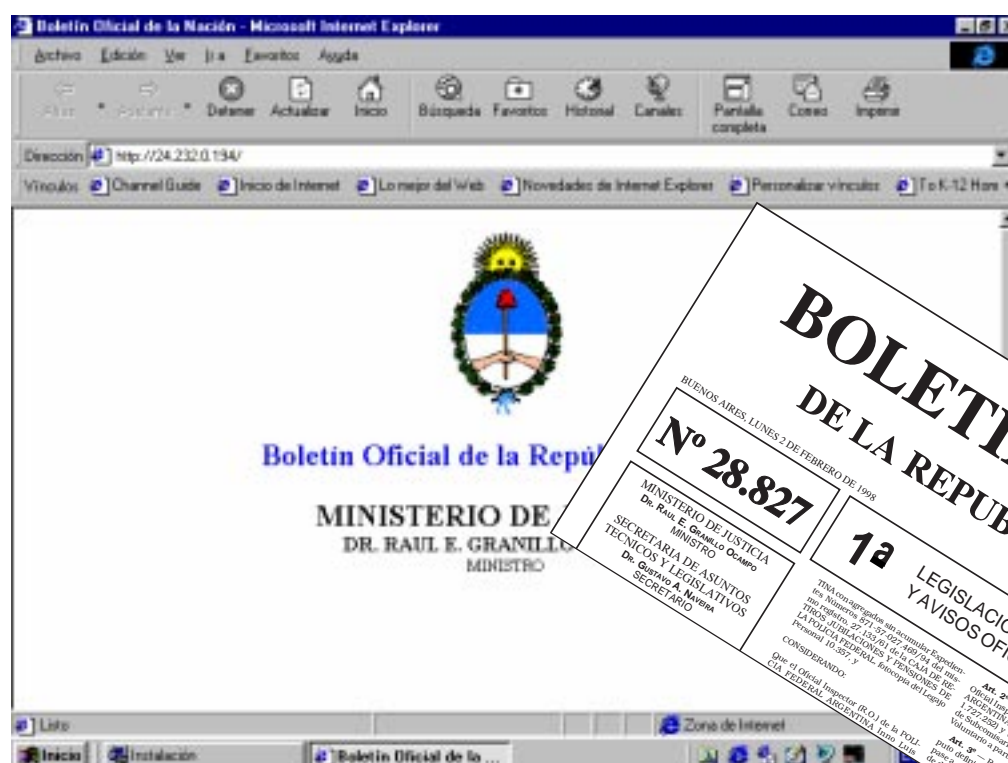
Boletín Oficial de la Nación - Microsoft Internet Explorer

Archivo Edición Ver Ir a Favoritos Ayuda

Atrás Adelante Detener Actualizar Inicio Búsqueda Favoritos Historial Canales Pantalla completa Correo Imprimir

Dirección http://24.232.0.194/

Vínculos Channel Guide Inicio de Internet Lo mejor del Web Novedades de Internet Explorer Personalizar vínculos To K-12 Hom

Boletín Oficial de la Repú

MINISTERIO DE

DR. RAUL E. GRANILLO

MINISTRO

Listo

Zona de Internet

Inicio Instalación Boletín Oficial de la ...

BOLETI

DE LA REPUB

BUENOS AIRES, LUNES 2 DE FEBRERO DE 1998

Nº 28.827

1ª

LEGISLACIO Y AVISOS OF

MINISTERIO DE JUSTICIA
DR. RAUL E. GRANILLO OCAMPO
MINISTRO

SECRETARIA DE ASUNTOS TECNICOS Y LEGISLATIVOS
DR. GUSTAVO A. NAVERA
SECRETARIO

TINA con agregados sin acumular Expedientes Números 271.57.027.489/84 del mismo registro, 27.153/81 de la CAJA DE RETIROS JUBILACIONES Y PENSIONES DE LA POLICIA FEDERAL, fotocopia del Legajo Personal 10.357, y

CONSIDERANDO:

Que el Oficial Inspector (R.O.) de la POLICIA FEDERAL ARGENTINA Juan Luis

Art. 2º
Oficial Insp
ARGENTIN
1.727.232) y
de Subcomisa
Voluntario a par

Art. 3º — P
Pase a
punto defini
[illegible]